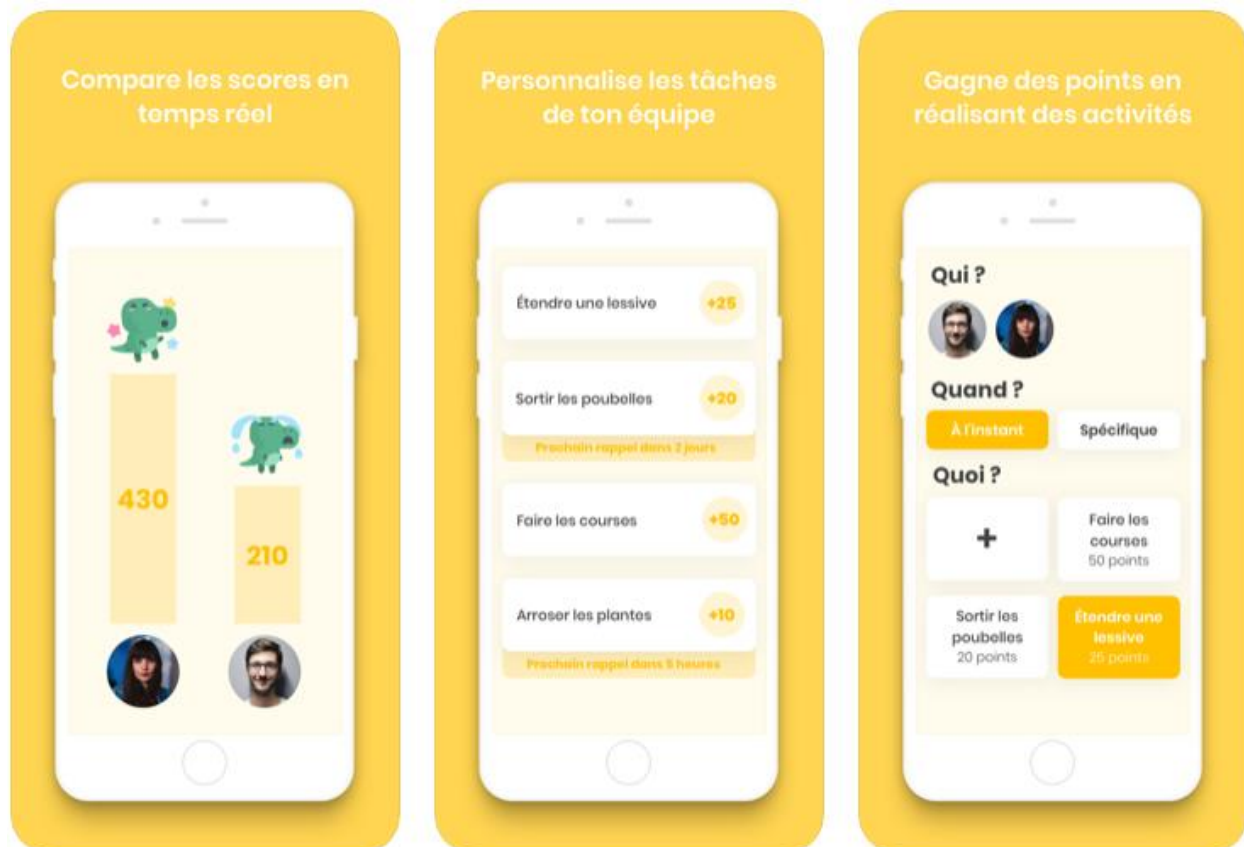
Compare les scores en temps réel

430

210

Personnalise les tâches de ton équipe

Étendre une lessive +25

Sortir les poubelles +20

Prochain rappel dans 2 jours

Faire les courses +50

Arroser les plantes +10

Prochain rappel dans 5 heures

Gagne des points en réalisant des activités

Qui ?

Quand ?

À l'instant

Spécifique

Quoi ?

+

Faire les courses 50 points

Sortir les poubelles 20 points

Étendre une lessive 25 points